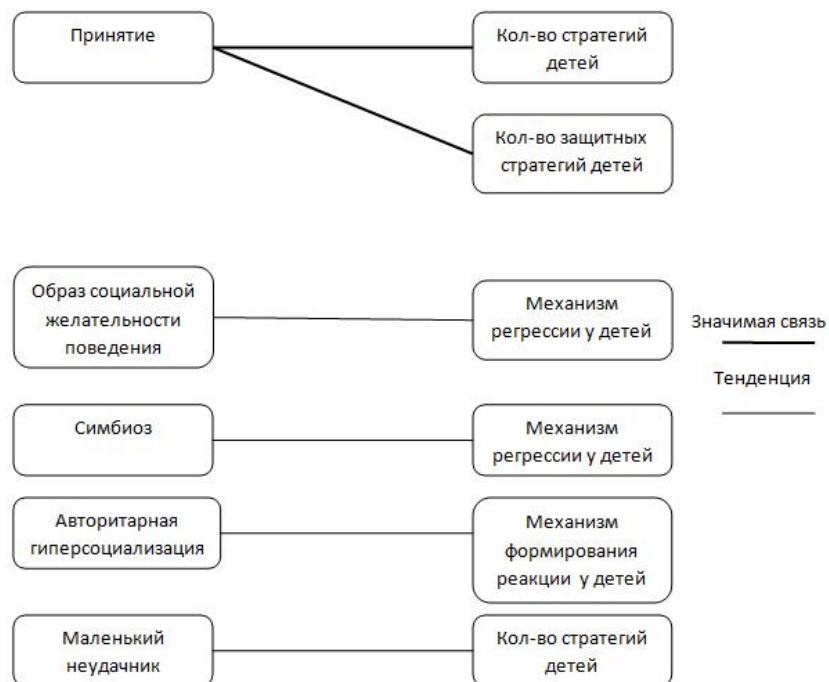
Принятие

Кол-во стратегий детей

Кол-во защитных стратегий детей

Образ социальной желательности поведения

Механизм регрессии у детей

Значимая связь

Тенденция

Симбиоз

Механизм регрессии у детей

Авторитарная гиперсоциализация

Механизм формирования реакции у детей

Маленький неудачник

Кол-во стратегий детей